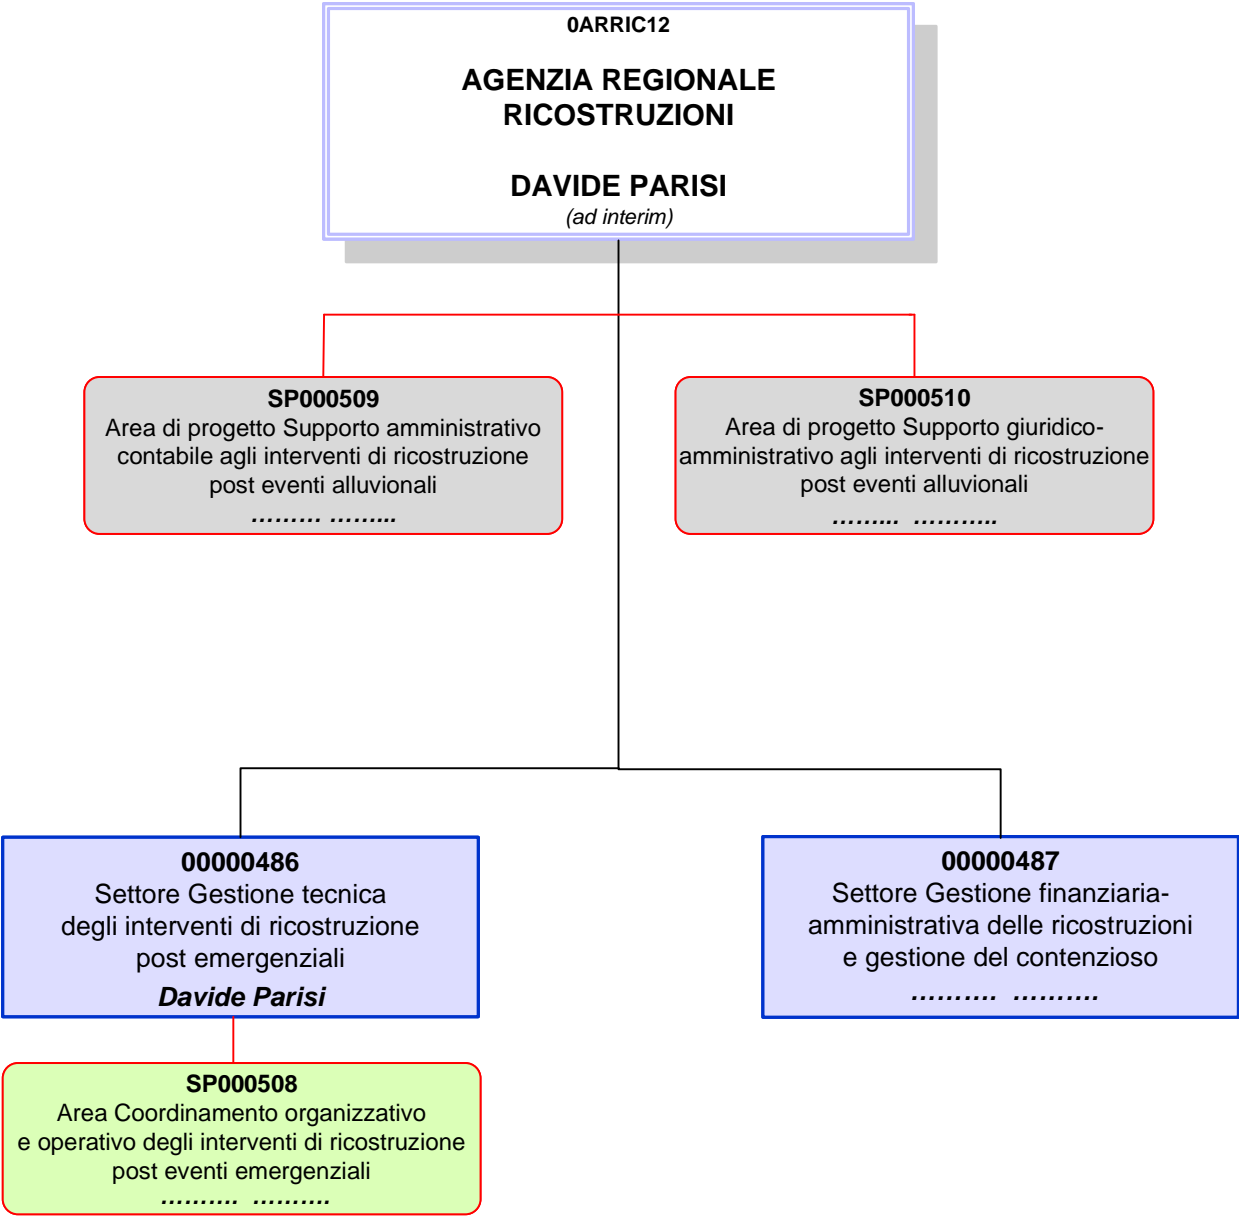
0ARRIC12

AGENZIA REGIONALE RICOSTRUZIONI

DAVIDE PARISI
(ad interim)

SP000509
Area di progetto Supporto amministrativo contabile agli interventi di ricostruzione post eventi alluvionali
……… ……..

SP000510
Area di progetto Supporto giuridico-amministrativo agli interventi di ricostruzione post eventi alluvionali
…….. ……….

00000486
Settore Gestione tecnica degli interventi di ricostruzione post emergenziali
Davide Parisi

00000487
Settore Gestione finanziaria-amministrativa delle ricostruzioni e gestione del contenzioso
………. ……….

SP000508
Area Coordinamento organizzativo e operativo degli interventi di ricostruzione post eventi emergenziali
………. ……….